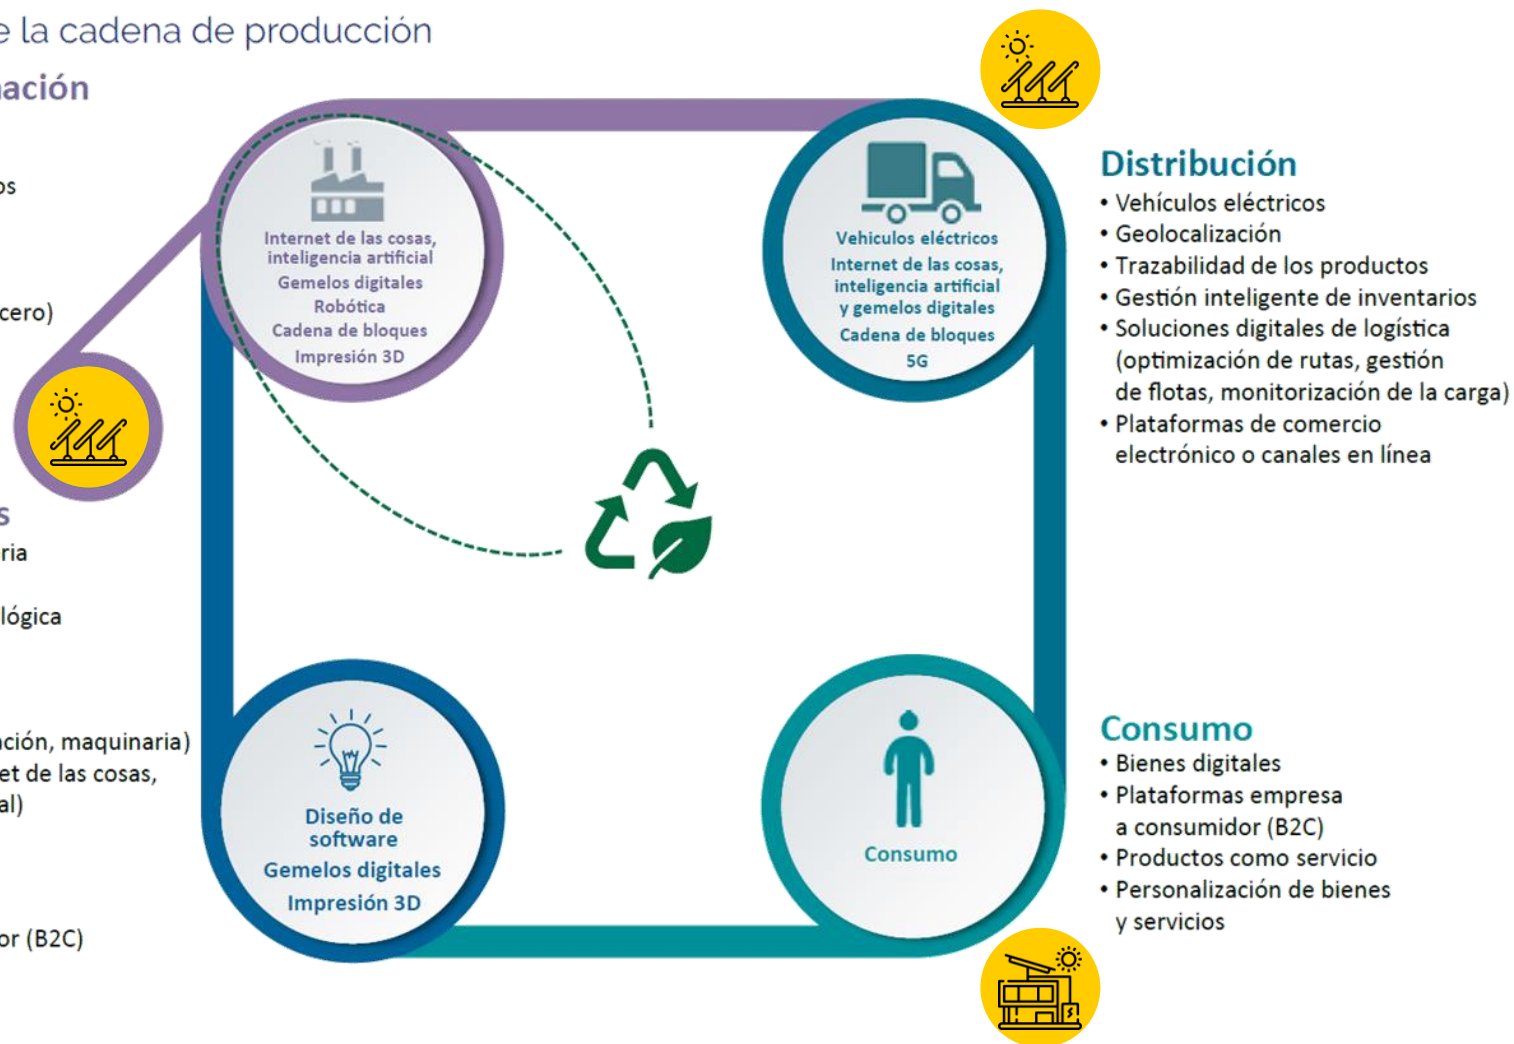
e la cadena de producción
ación

os

cero)

s
ria

lógica

ción, maquinaria)
et de las cosas,
al)

or (B2C)

Internet de las cosas, inteligencia artificial
Gemelos digitales
Robótica
Cadena de bloques
Impresión 3D

Vehiculos eléctricos
Internet de las cosas, inteligencia artificial y gemelos digitales
Cadena de bloques
5G

Diseño de software
Gemelos digitales
Impresión 3D

Consumo

Distribución
• Vehículos eléctricos
• Geolocalización
• Trazabilidad de los productos
• Gestión inteligente de inventarios
• Soluciones digitales de logística (optimización de rutas, gestión de flotas, monitorización de la carga)
• Plataformas de comercio electrónico o canales en línea

Consumo
• Bienes digitales
• Plataformas empresa a consumidor (B2C)
• Productos como servicio
• Personalización de bienes y servicios